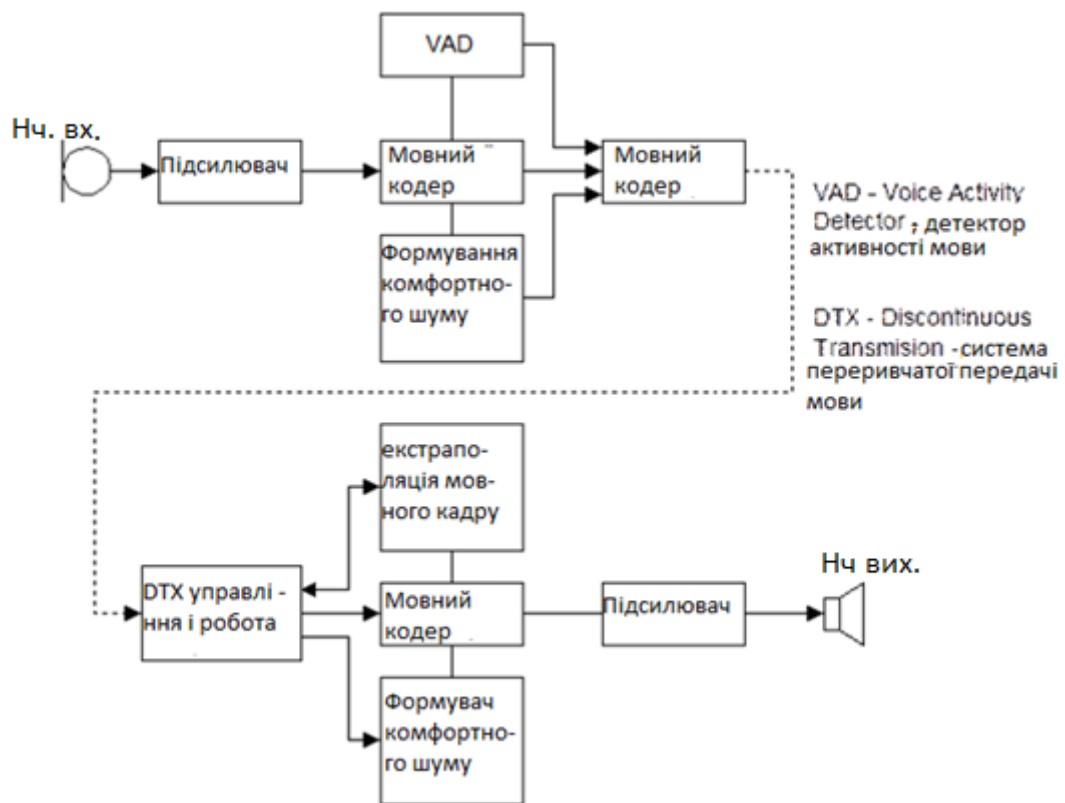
VAD

Нч. вх.

Підсилювач

Мовний кодер

Мовний кодер

Формування комфортного шуму

VAD - Voice Activity Detector , детектор активності мови

DTX - Discontinuous Transmision - система переривчатої передачі мови

екстраполяція мовного кадру

DTX управління і робота

Мовний кодер

Підсилювач

Нч вих.

Формувач комфортного шуму